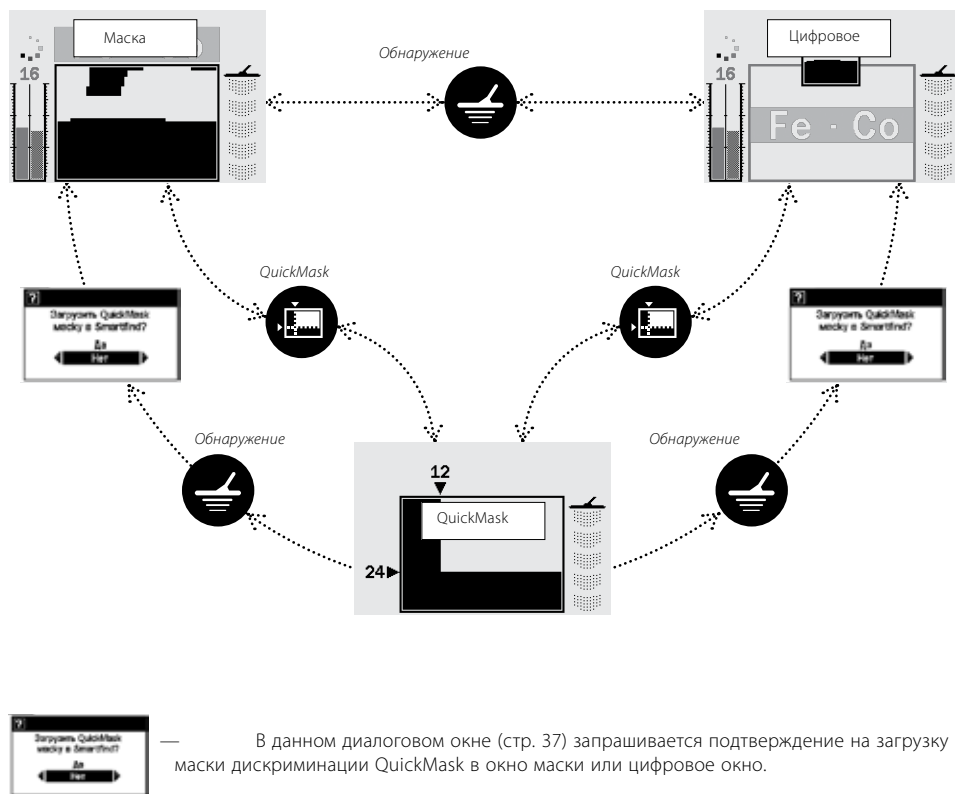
Маска

16

Обнаружение

Цифровое

16

Fe · Co

QuickMask

QuickMask

?

Загрузить QuickMask маску в Smartfind?

Да

Нет

?

Загрузить QuickMask маску в Smartfind?

Да

Нет

Обнаружение

Обнаружение

12

QuickMask

24

?

Загрузить QuickMask маску в Smartfind?

Да

Нет

— В данном диалоговом окне (стр. 37) запрашивается подтверждение на загрузку маски дискриминации QuickMask в окно маски или цифровое окно.